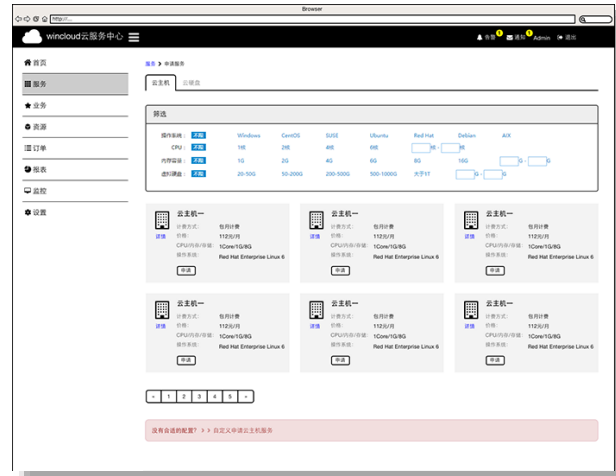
Browser

http://...

wincloud云服务中心

告警 通知 Admin 退出

首页
服务
业务
资源
订单
报表
监控
设置

服务 > 申请服务

云主机 云硬盘

筛选

| 操作系统: | 不限 | Windows | CentOS | SUSE | Ubuntu | Red Hat | Debian | AIX |
|---|---|---|---|---|---|---|---|---|
| CPU: | 不限 | 1核 | 2核 | 4核 | 8核 | 核 - 核 | | |
| 内存容量: | 不限 | 1G | 2G | 4G | 8G | 8G | 16G | G - G |
| 虚拟硬盘: | 不限 | 20-50G | 50-200G | 200-500G | 500-1000G | 大于1T | G - G | |

云主机一
详情
计费方式: 包月计费
价格: 112元/月
CPU/内存/存储: 1Core/1G/8G
操作系统: Red Hat Enterprise Linux 6
申请

云主机一
详情
计费方式: 包月计费
价格: 112元/月
CPU/内存/存储: 1Core/1G/8G
操作系统: Red Hat Enterprise Linux 6
申请

云主机一
详情
计费方式: 包月计费
价格: 112元/月
CPU/内存/存储: 1Core/1G/8G
操作系统: Red Hat Enterprise Linux 6
申请

云主机一
详情
计费方式: 包月计费
价格: 112元/月
CPU/内存/存储: 1Core/1G/8G
操作系统: Red Hat Enterprise Linux 6
申请

云主机一
详情
计费方式: 包月计费
价格: 112元/月
CPU/内存/存储: 1Core/1G/8G
操作系统: Red Hat Enterprise Linux 6
申请

云主机一
详情
计费方式: 包月计费
价格: 112元/月
CPU/内存/存储: 1Core/1G/8G
操作系统: Red Hat Enterprise Linux 6
申请

« 1 2 3 4 5 »

没有合适的配置? > > 自定义申请云主机服务